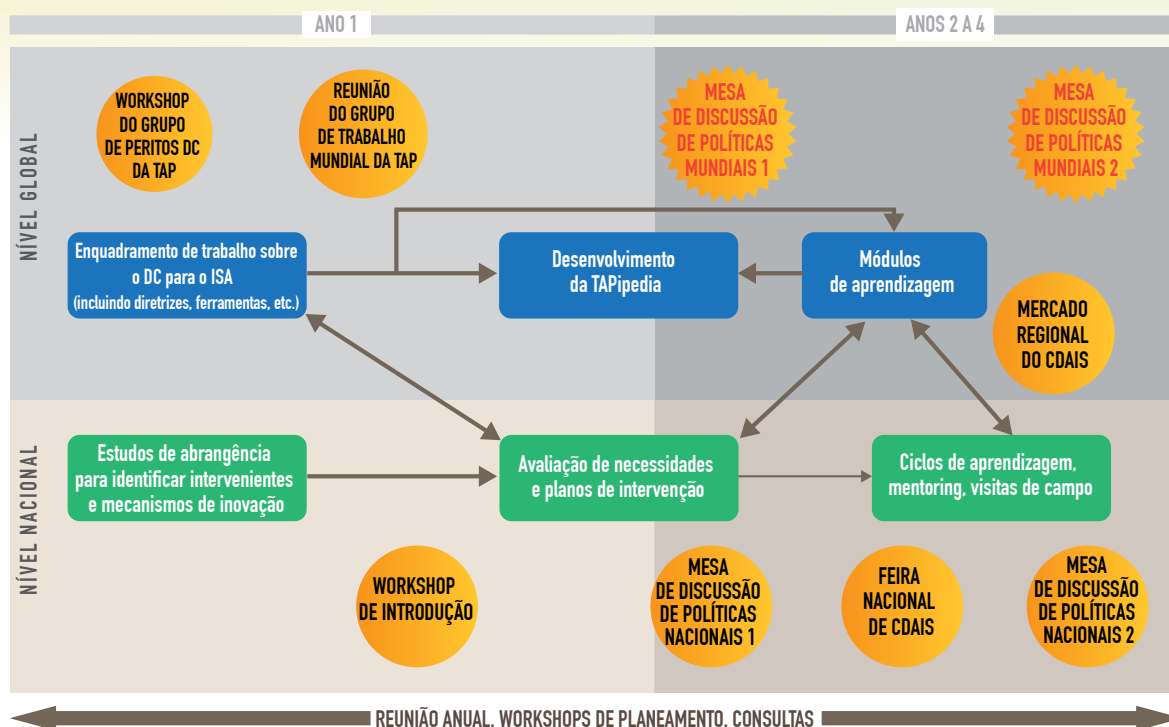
ANO 1

ANOS 2 A 4

NÍVEL GLOBAL

WORKSHOP DO GRUPO DE PERITOS DC DA TAP

REUNIÃO DO GRUPO DE TRABALHO MUNDIAL DA TAP

MESA DE DISCUSSÃO DE POLÍTICAS MUNDIAIS 1

MESA DE DISCUSSÃO DE POLÍTICAS MUNDIAIS 2

Enquadramento de trabalho sobre o DC para o ISA (incluindo diretrizes, ferramentas, etc.)

Desenvolvimento da TAPipedia

Módulos de aprendizagem

MERCADO REGIONAL DO CDAIS

NÍVEL NACIONAL

Estudos de abrangência para identificar intervenientes e mecanismos de inovação

Avaliação de necessidades e planos de intervenção

Ciclos de aprendizagem, mentoring, visitas de campo

WORKSHOP DE INTRODUÇÃO

MESA DE DISCUSSÃO DE POLÍTICAS NACIONAIS 1

FEIRA NACIONAL DE CDAIS

MESA DE DISCUSSÃO DE POLÍTICAS NACIONAIS 2

REUNIÃO ANUAL, WORKSHOPS DE PLANEAMENTO, CONSULTAS